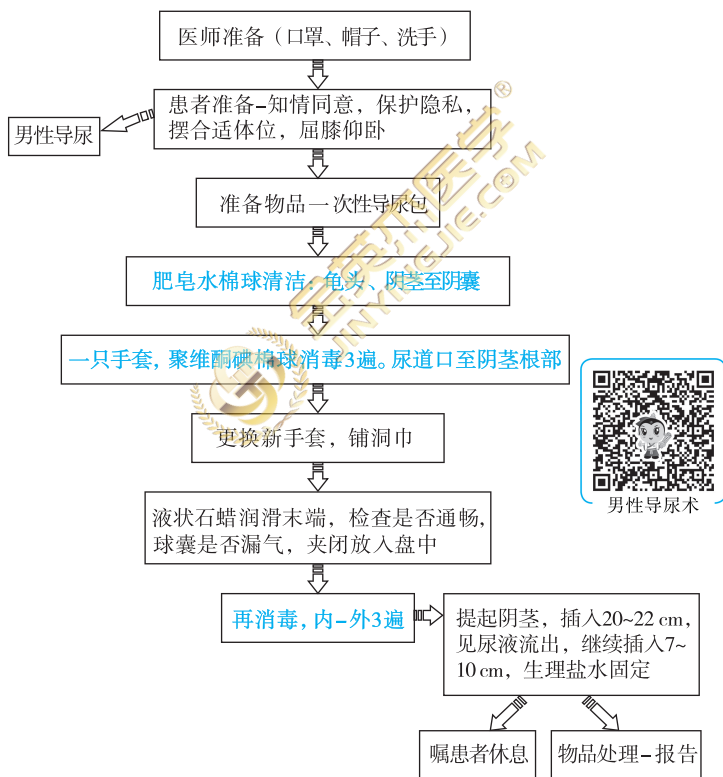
医师准备（口罩、帽子、洗手）

患者准备–知情同意，保护隐私，摆合适体位，屈膝仰卧

男性导尿

准备物品一次性导尿包

肥皂水棉球清洁：龟头、阴茎至阴囊

一只手套，聚维酮碘棉球消毒3遍。尿道口至阴茎根部

更换新手套，铺洞巾

液状石蜡润滑末端，检查是否通畅，球囊是否漏气，夹闭放入盘中

再消毒，内–外3遍

提起阴茎，插入20~22 cm，见尿液流出，继续插入7~10 cm，生理盐水固定

嘱患者休息

物品处理–报告

男性导尿术

金英杰医学®
JINYINGJIE.COM